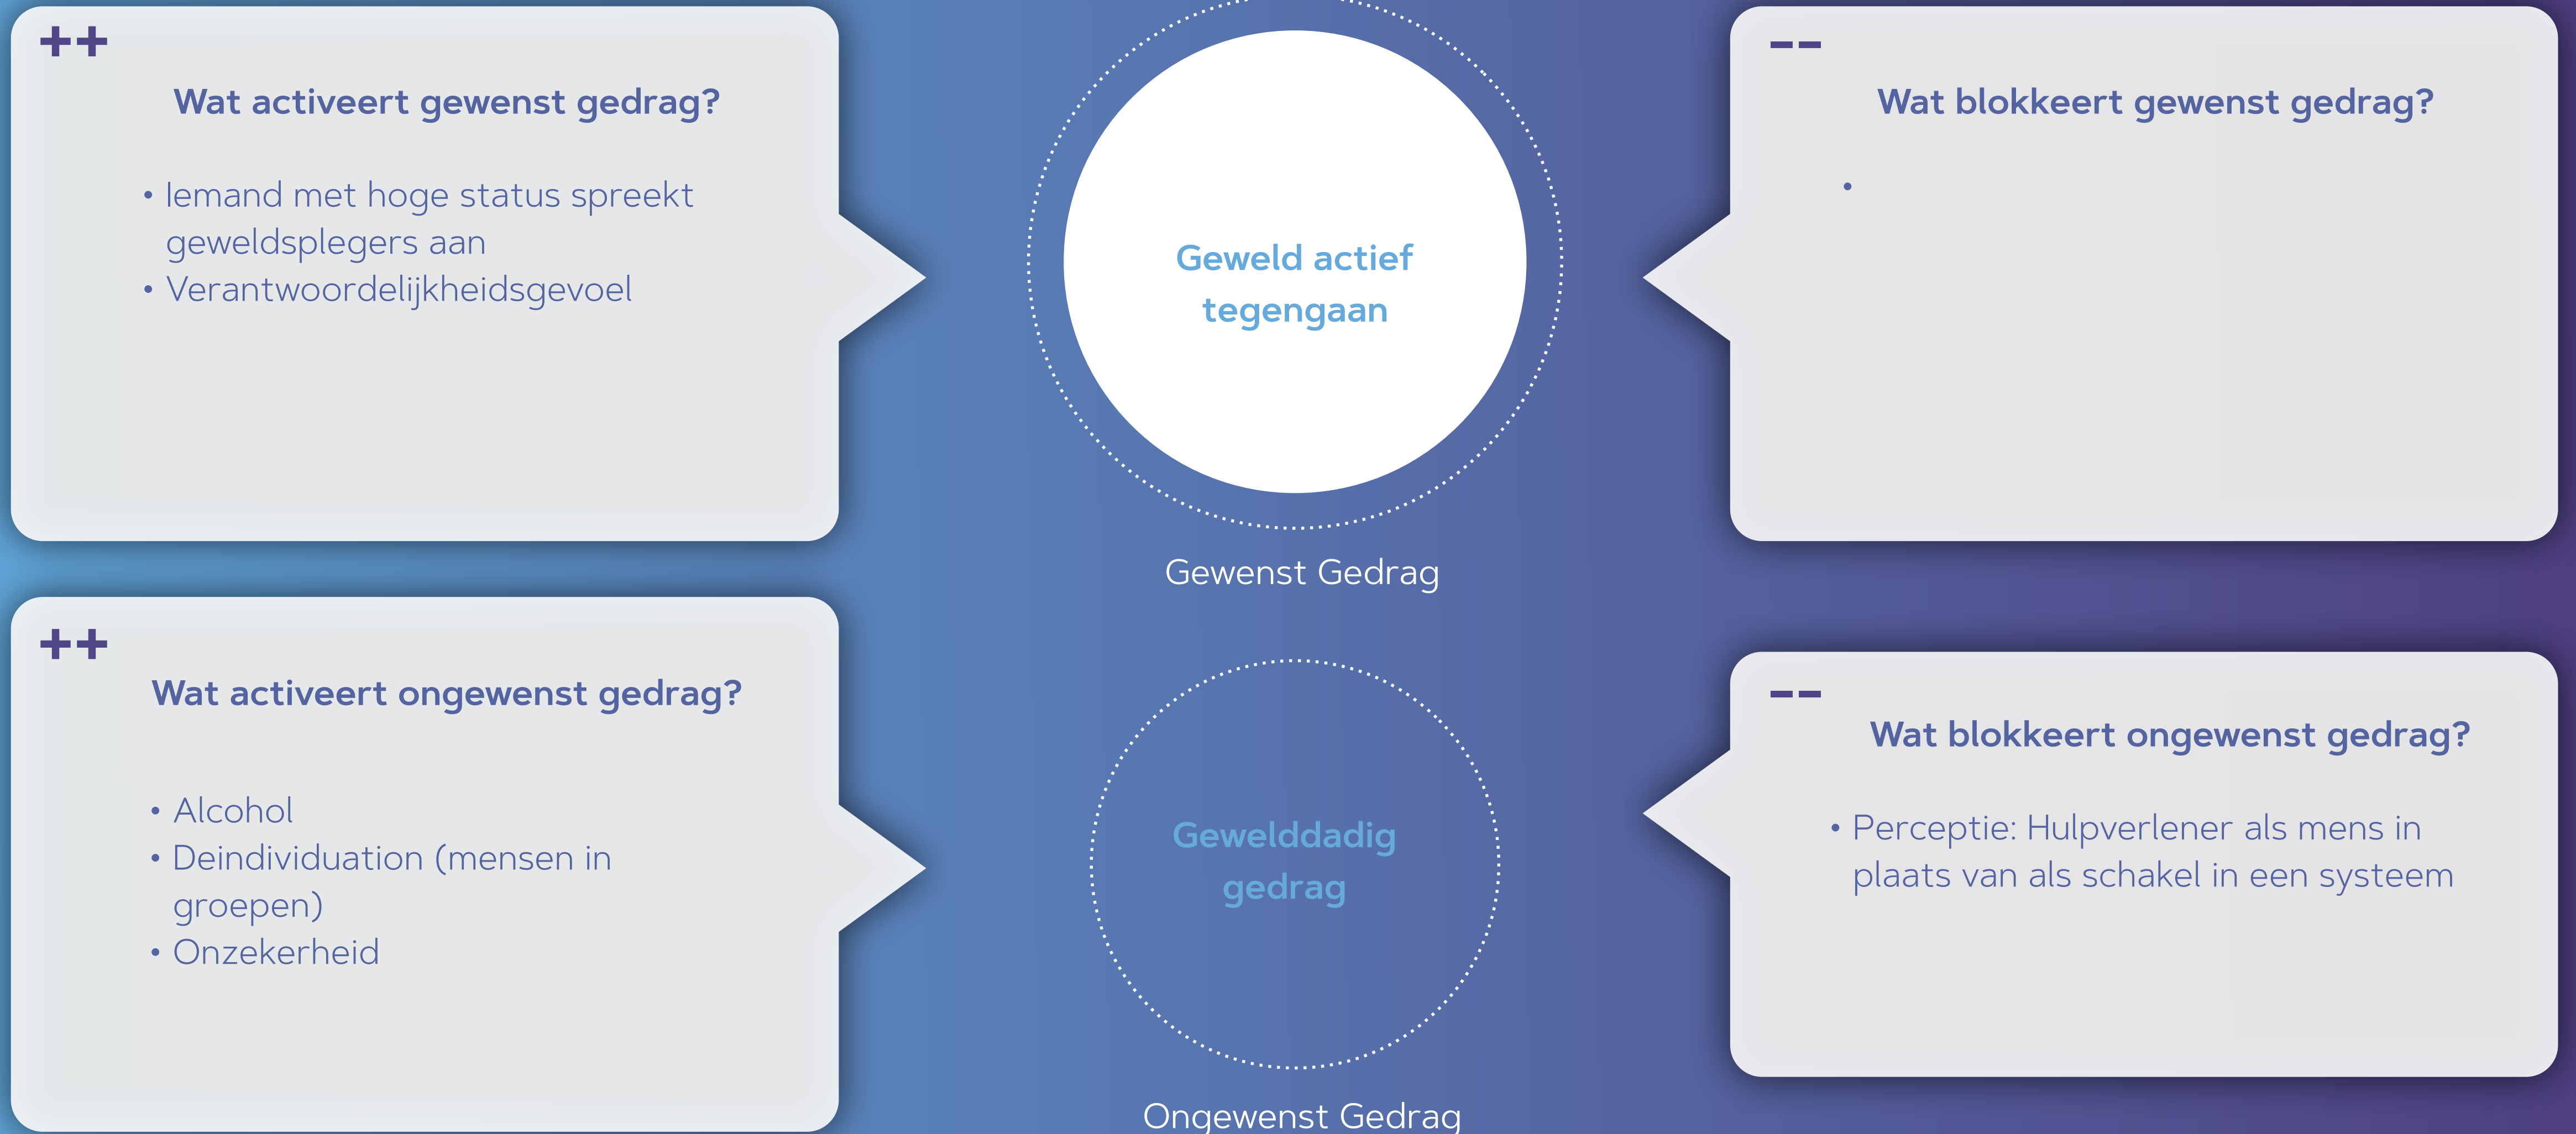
++

Wat activeert gewenst gedrag?

• Iemand met hoge status spreekt geweldsplegers aan
• Verantwoordelijkheidsgevoel

Geweld actief tegengaan

Gewenst Gedrag

−−

Wat blokkeert gewenst gedrag?

•

++

Wat activeert ongewenst gedrag?

• Alcohol
• Deindividuation (mensen in groepen)
• Onzekerheid

Gewelddadig gedrag

Ongewenst Gedrag

−−

Wat blokkeert ongewenst gedrag?

• Perceptie: Hulpverlener als mens in plaats van als schakel in een systeem